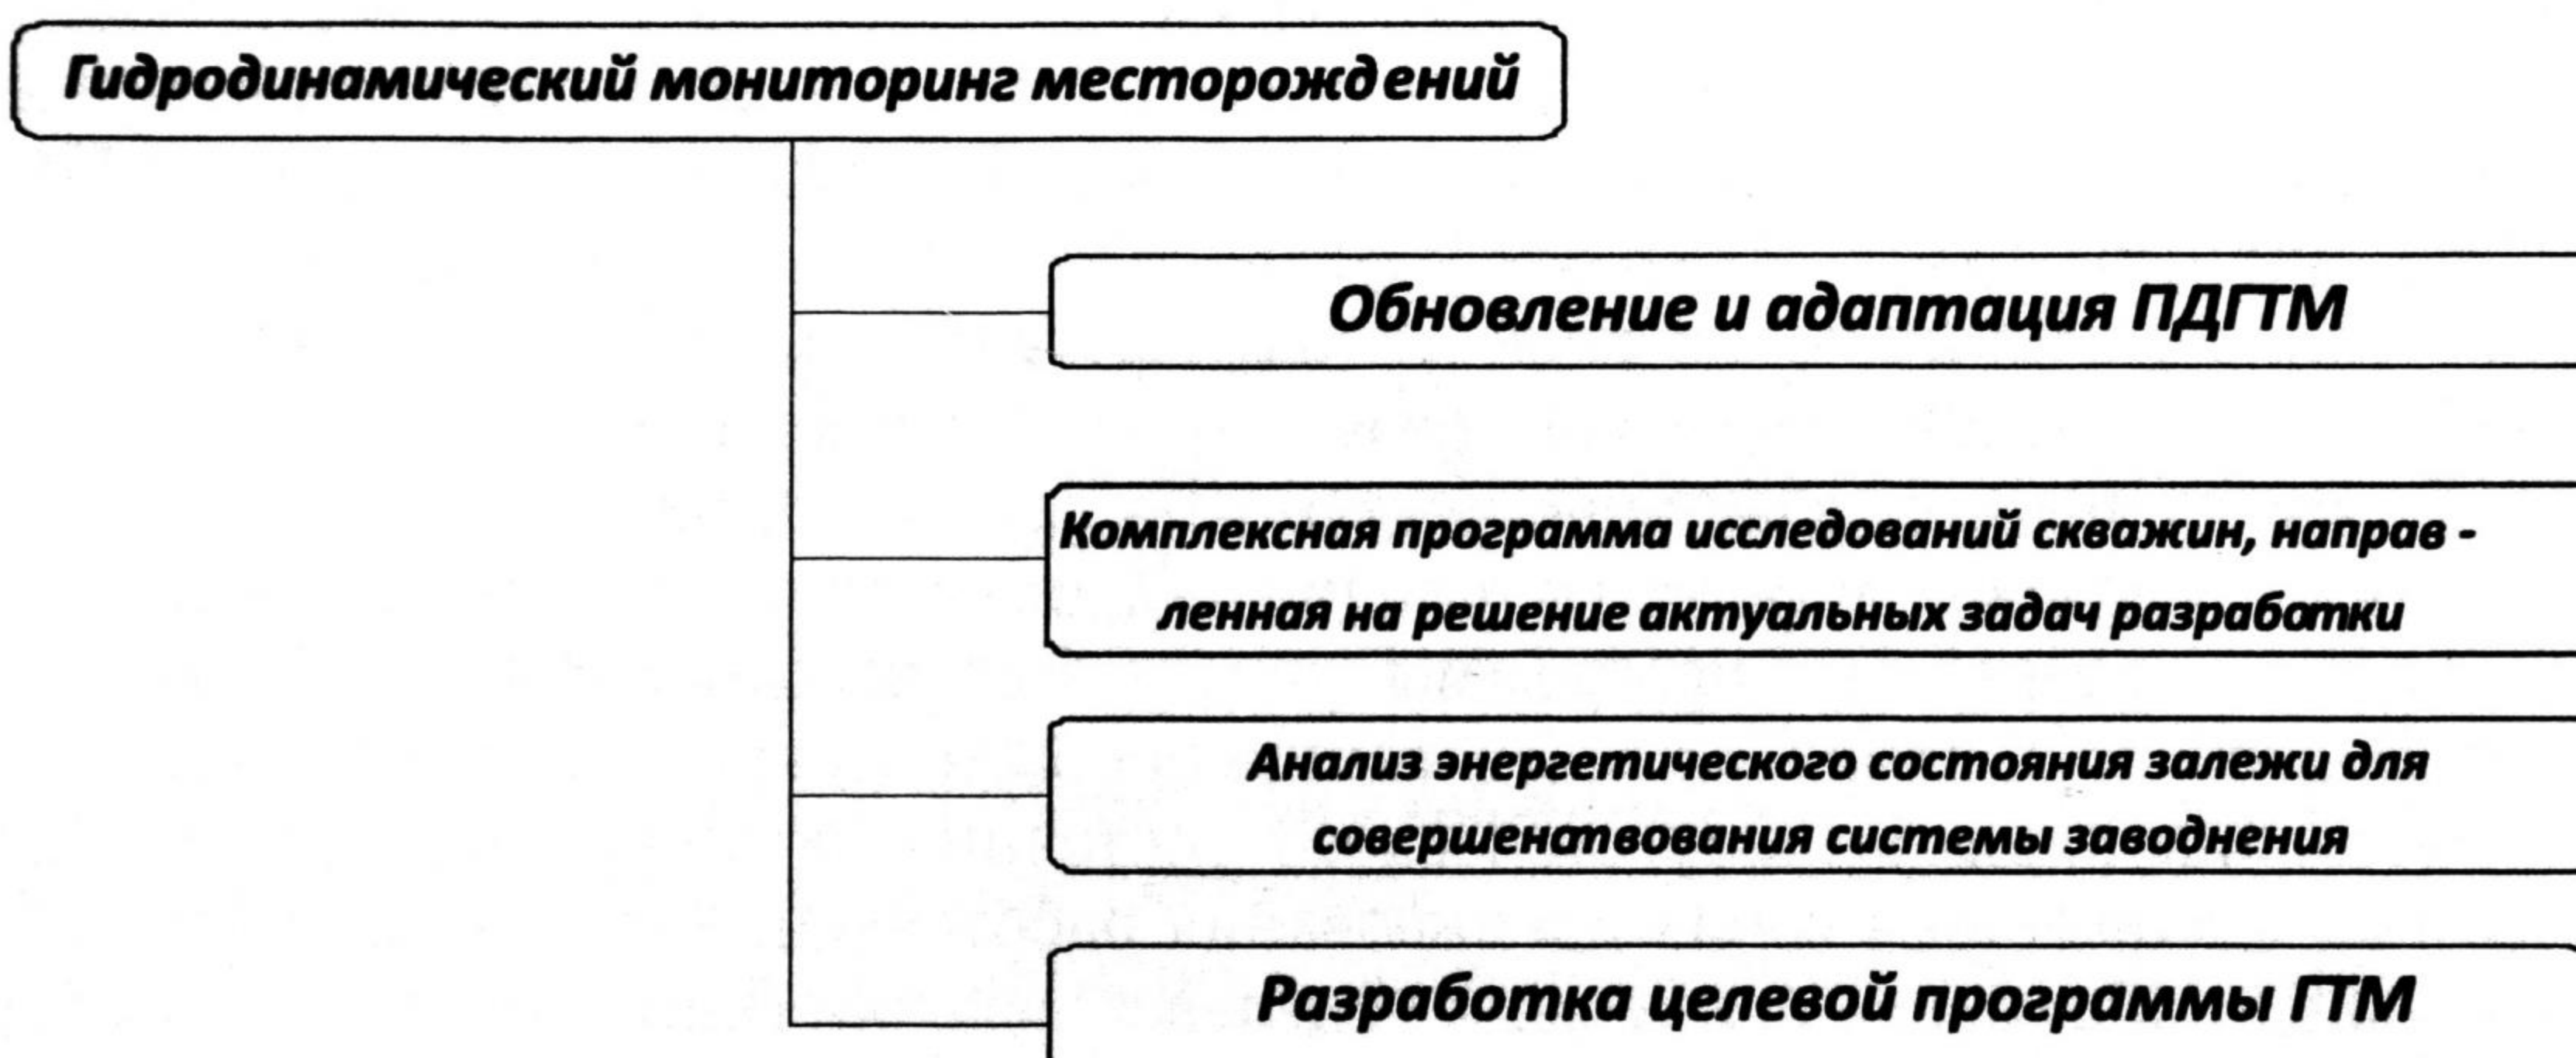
Гидродинамический мониторинг месторождений

Обновление и адаптация ПДГТМ

Комплексная программа исследований скважин, направленная на решение актуальных задач разработки

Анализ энергетического состояния залежи для совершенствования системы заводнения

Разработка целевой программы ГТМ